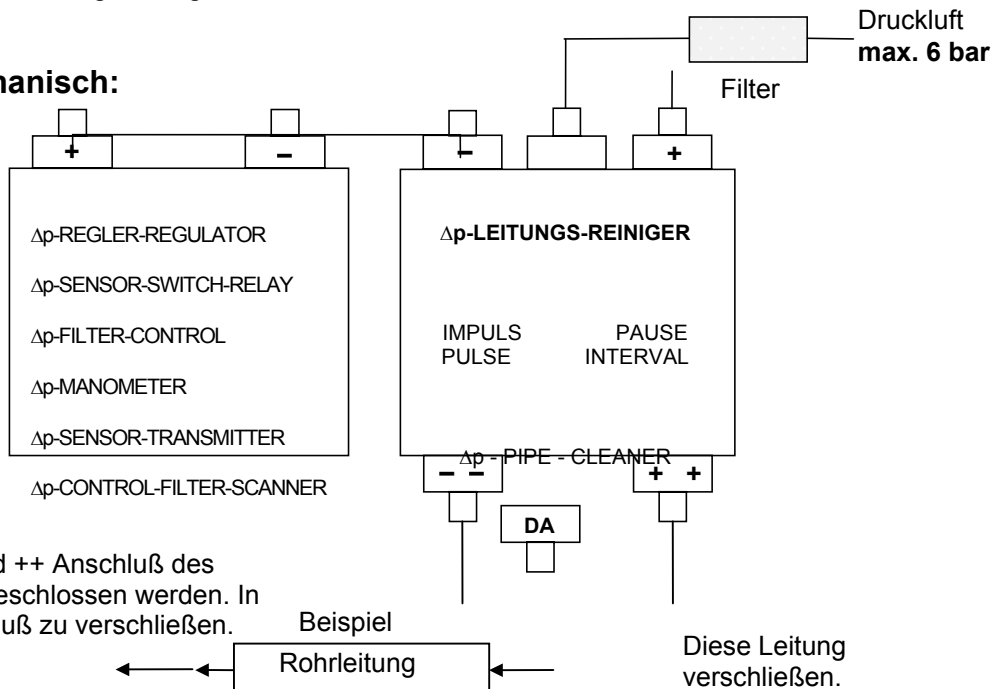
Druckluft
**max. 6 bar**

**anisch:**

Filter

+
–
–
+

Δp-REGLER-REGULATOR

Δp-SENSOR-SWITCH-RELAY

Δp-FILTER-CONTROL

Δp-MANOMETER

Δp-SENSOR-TRANSMITTER

Δp-CONTROL-FILTER-SCANNER

**Δp-LEITUNGS-REINIGER**

IMPULS
PULSE

PAUSE
INTERVAL

Δp - PIPE - CLEANER

– –
+ +

DA

d ++ Anschluß des
eschlossen werden. In
uß zu verschließen.

Beispiel

Rohrleitung

Diese Leitung
verschließen.